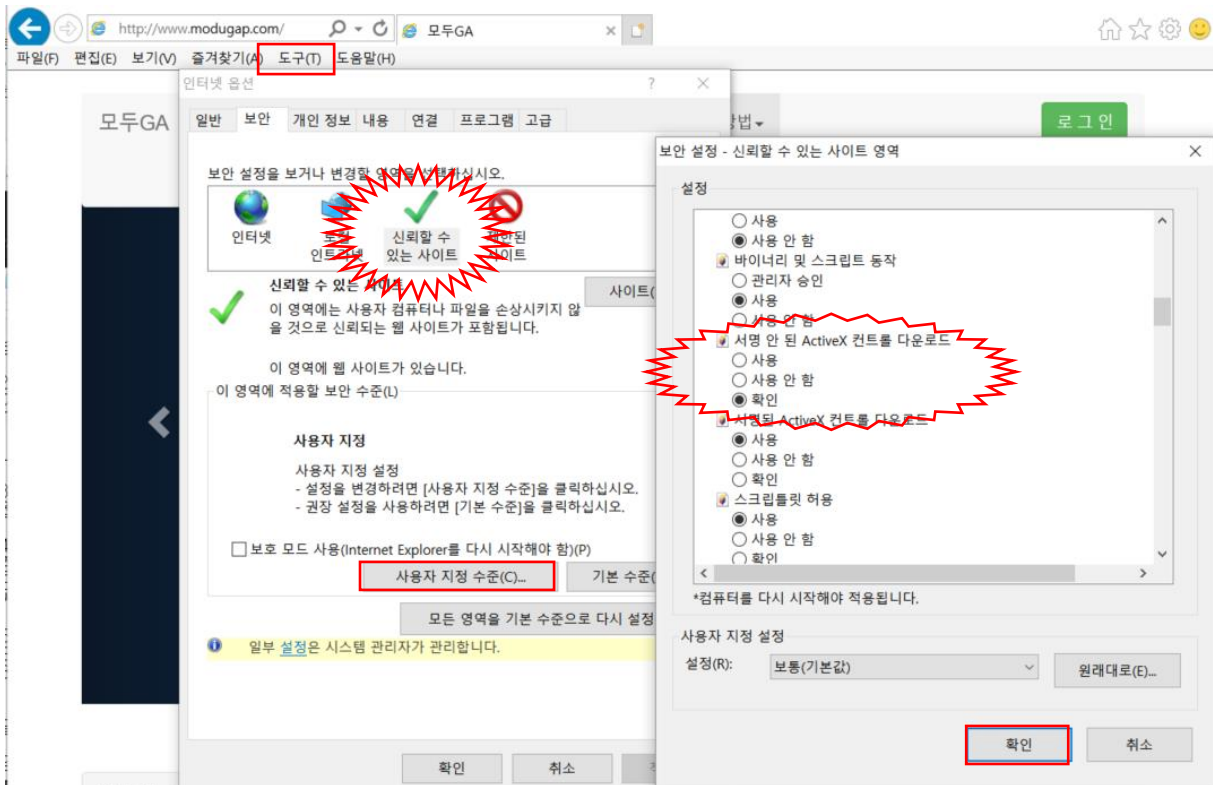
http://www.modugap.com/
모두GA

파일(F) 편집(E) 보기(V) 즐겨찾기(A) 도구(T) 도움말(H)

모두GA
로 그 인

인터넷 옵션
?
×
일반 보안 개인 정보 내용 연결 프로그램 고급

보안 설정을 보거나 변경할 영역을 선택하십시오.

인터넷
로컬 인트라넷
신뢰할 수 있는 사이트
제한된 사이트

신뢰할 수 있는 사이트
사이트(
이 영역에는 사용자 컴퓨터나 파일을 손상시키지 않을 것으로 신뢰되는 웹 사이트가 포함됩니다.

이 영역에 웹 사이트가 있습니다.

이 영역에 적용할 보안 수준(L)

사용자 지정
사용자 지정 설정
- 설정을 변경하려면 [사용자 지정 수준]을 클릭하십시오.
- 권장 설정을 사용하려면 [기본 수준]을 클릭하십시오.

보호 모드 사용(Internet Explorer를 다시 시작해야 함)(P)
사용자 지정 수준(C)...
기본 수준(
모든 영역을 기본 수준으로 다시 설정
일부 설정은 시스템 관리자가 관리합니다.

확인 취소

보안 설정 - 신뢰할 수 있는 사이트 영역
×
설정
사용
사용 안 함
바이너리 및 스크립트 동작
관리자 승인
사용
사용 안 함
서명 안 된 ActiveX 컨트롤 다운로드
사용
사용 안 함
확인
서명된 ActiveX 컨트롤 다운로드
사용
사용 안 함
확인
스크립틀릿 허용
사용
사용 안 함
확인

*컴퓨터를 다시 시작해야 적용됩니다.

사용자 지정 설정
설정(R): 보통(기본값)
원래대로(E)...

확인 취소